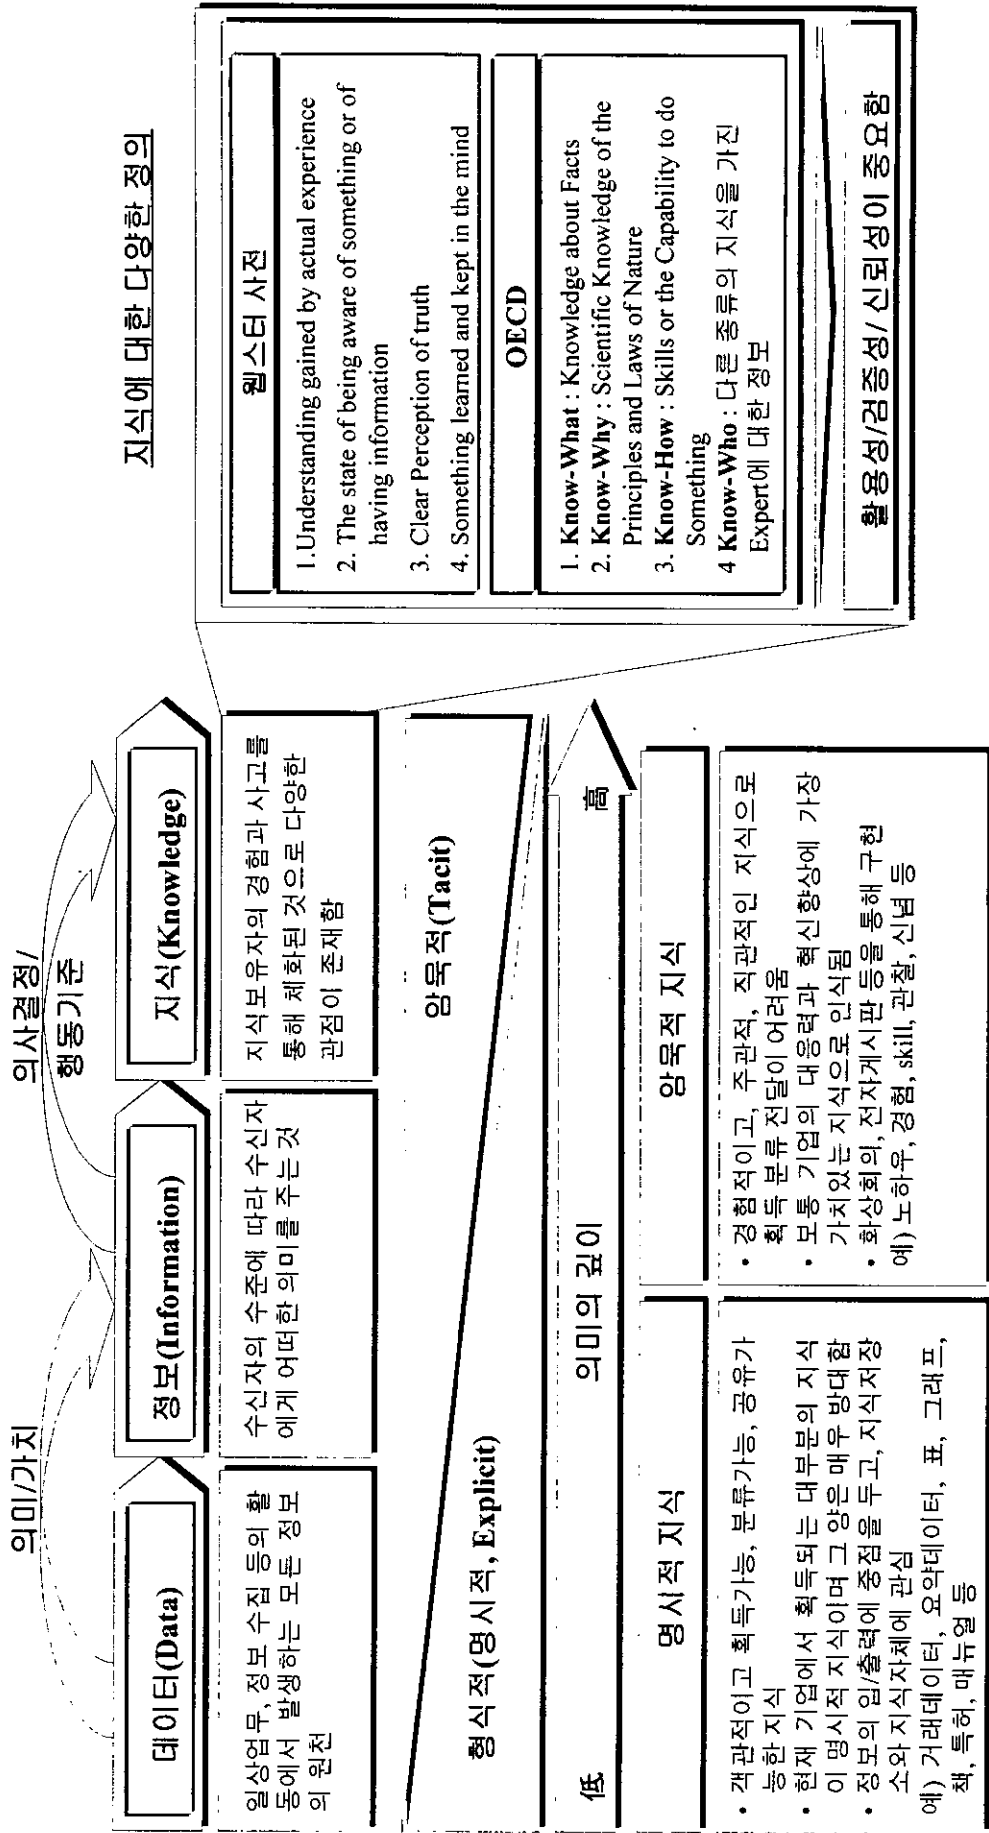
의미/가치

의사결정/행동기준

데이터(Data)

일상업무, 정보 수집 등의 활동에서 발생하는 모든 정보의 원천

정보(Information)

수신자의 수준에 따라 수신자에게 어떠한 의미를 주는 것

지식(Knowledge)

지식보유자의 경험과 사고를 통해 체화된 것으로 다양한 관점이 존재함

형식적(명시적, Explicit)

암묵적(Tacit)

低

의미의 깊이

高

명시적 지식

• 객관적이고 획득가능, 분류가능, 공유가능한 지식
• 현재 기업에서 획득되는 대부분의 지식이 명시적 지식이며 그 양은 매우 방대함
• 정보의 입/출력에 중점을 두고, 지식저장소와 지식자체에 관심
예) 거래데이터, 요약데이터, 표, 그래프, 책, 특허, 매뉴얼 등

암묵적 지식

• 경험적이고, 주관적, 직관적인 지식으로 획득 분류 전달이 어려움
• 보통 기업의 대응력과 혁신향상에 가장 가치있는 지식으로 인식됨
• 화상회의, 전자게시판 등을 통해 구현
예) 노하우, 경험, skill, 관찰, 신념 등

지식에 대한 다양한 정의

웹스터 사전

1. Understanding gained by actual experience
2. The state of being aware of something or of having information
3. Clear Perception of truth
4. Something learned and kept in the mind

OECD

1. **Know-What** : Knowledge about Facts
2. **Know-Why** : Scientific Knowledge of the Principles and Laws of Nature
3. **Know-How** : Skills or the Capability to do Something
4 **Know-Who** : 다른 종류의 지식을 가진 Expert에 대한 정보

활용성/검증성/신뢰성이 중요함